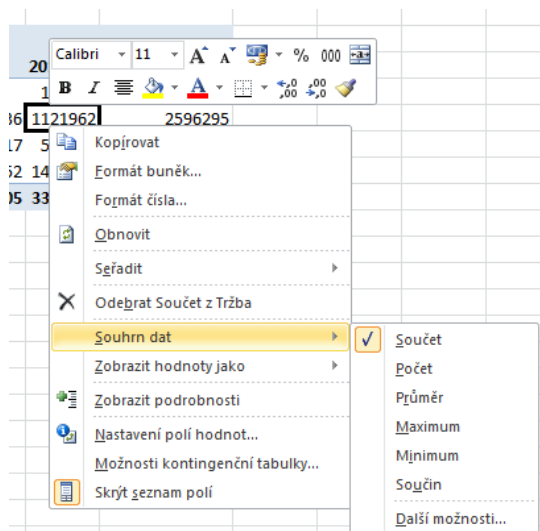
20
1
36 1121962 2596295
17 5
52 14
05 33

Calibri 11 A A % 000
B I A

Kopírovat
Formát buněk...
Formát čísla...
Obnovit
Seřadit
Odebrat Součet z Tržba
Souhrn dat
Zobrazit hodnoty jako
Zobrazit podrobnosti
Nastavení polí hodnot...
Možnosti kontingenční tabulky...
Skrýt seznam polí

Součet
Počet
Průměr
Maximum
Minimum
Součin
Další možnosti...